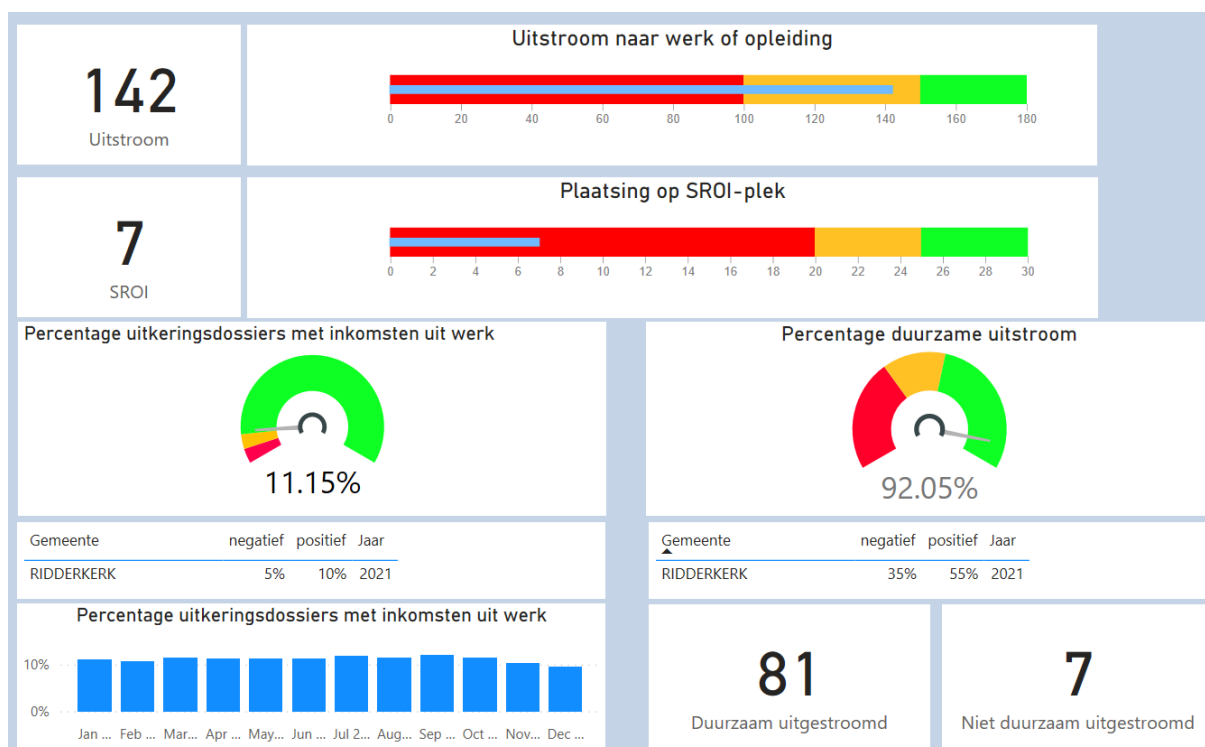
142
Uitstroom

Uitstroom naar werk of opleiding

0 20 40 60 80 100 120 140 160 180

7
SROI

Plaatsing op SROI-plek

0 2 4 6 8 10 12 14 16 18 20 22 24 26 28 30

Percentage uitkeringsdossiers met inkomsten uit werk

11.15%

Percentage duurzame uitstroom

92.05%

| Gemeente | negatief | positief | Jaar |
|---|---|---|---|
| RIDDERKERK | 5% | 10% | 2021 |

| Gemeente | negatief | positief | Jaar |
|---|---|---|---|
| RIDDERKERK | 35% | 55% | 2021 |

Percentage uitkeringsdossiers met inkomsten uit werk

10%
0%

Jan ... Feb ... Mar... Apr ... May... Jun ... Jul 2... Aug... Sep ... Oct ... Nov... Dec ...

81
Duurzaam uitgestroomd

7
Niet duurzaam uitgestroomd